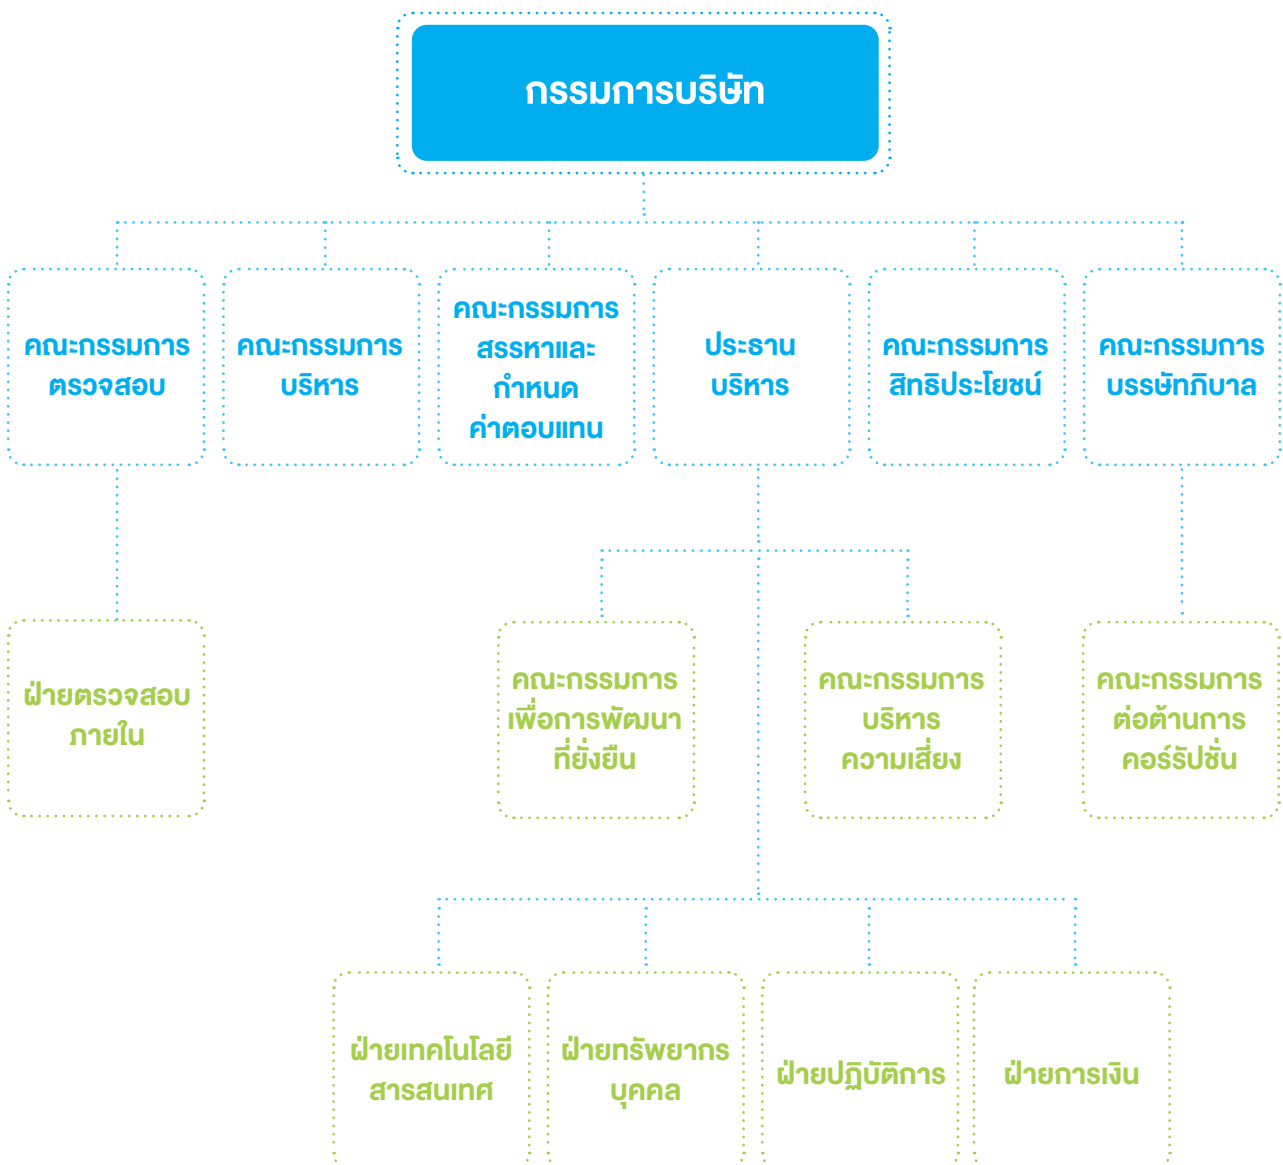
กรรมการบริษัท

คณะกรรมการตรวจสอบ

คณะกรรมการบริหาร

คณะกรรมการสรรหาและกำหนดค่าตอบแทน

ประธานบริหาร

คณะกรรมการสิทธิประโยชน์

คณะกรรมการบรรษัทภิบาล

ฝ่ายตรวจสอบภายใน

คณะกรรมการเพื่อการพัฒนาที่ยั่งยืน

คณะกรรมการบริหารความเสี่ยง

คณะกรรมการต่อต้านการคอร์รัปชั่น

ฝ่ายเทคโนโลยีสารสนเทศ

ฝ่ายทรัพยากรบุคคล

ฝ่ายปฏิบัติการ

ฝ่ายการเงิน